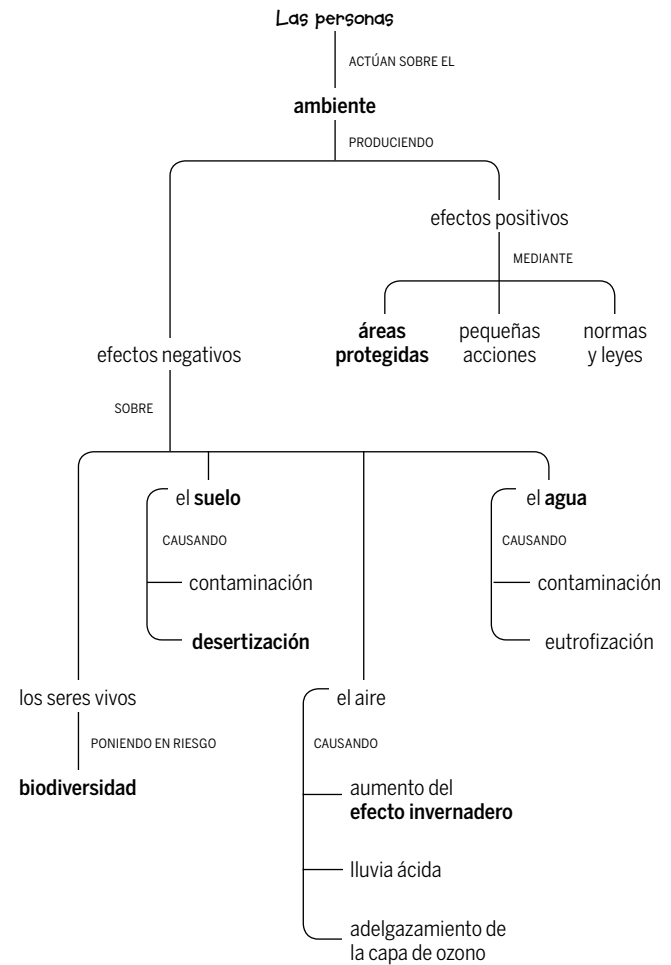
Las personas

ACTÚAN SOBRE EL

ambiente

PRODUCIENDO

efectos positivos

MEDIANTE

áreas protegidas

pequeñas acciones

normas y leyes

efectos negativos

SOBRE

el suelo

CAUSANDO

contaminación

desertización

el agua

CAUSANDO

contaminación

eutrofización

los seres vivos

PONIENDO EN RIESGO

biodiversidad

el aire

CAUSANDO

aumento del efecto invernadero

lluvia ácida

adelgazamiento de la capa de ozono